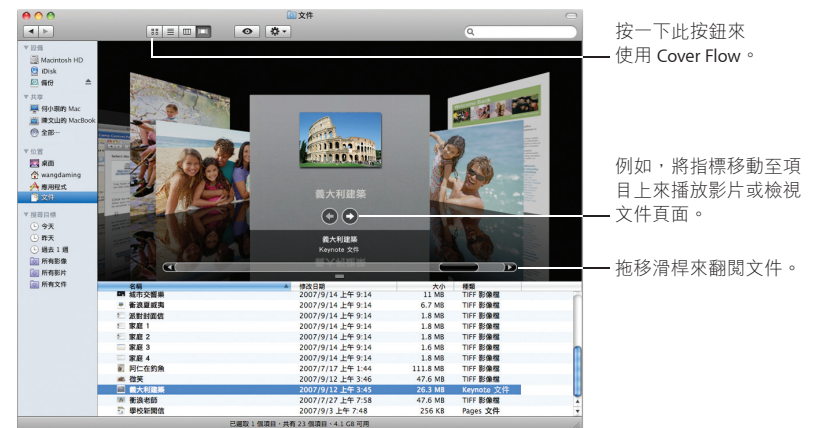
文件

▼ 設備
Macintosh HD
iDisk
備份
▼ 共享
何小朋的 Mac
陳文山的 MacBook
全部…
▼ 位置
桌面
wangdaming
應用程式
文件
▼ 搜尋目標
今天
昨天
過去 1 週
所有影像
所有影片
所有文件

義大利建築
義大利建築
Keynote 文件

| 名稱 | 修改日期 | 大小 | 種類 |
|---|---|---|---|
| 城市交響樂 | 2007/9/14 上午 9:14 | 11 MB | TIFF 影像檔 |
| 衝浪爰貳萬 | 2007/9/14 上午 9:14 | 6.7 MB | TIFF 影像檔 |
| 派對封面信 | 2007/9/14 上午 9:14 | 1.8 MB | TIFF 影像檔 |
| 家庭 1 | 2007/9/14 上午 9:14 | 1.8 MB | TIFF 影像檔 |
| 家庭 2 | 2007/9/14 上午 9:14 | 1.8 MB | TIFF 影像檔 |
| 家庭 3 | 2007/9/14 上午 9:14 | 1.8 MB | TIFF 影像檔 |
| 家庭 4 | 2007/9/14 上午 9:14 | 1.8 MB | TIFF 影像檔 |
| 阿仁在釣魚 | 2007/7/17 上午 1:44 | 111.8 MB | TIFF 影像檔 |
| 微笑 | 2007/9/12 上午 3:46 | 47.6 MB | TIFF 影像檔 |
| 義大利建築 | 2007/9/12 上午 3:45 | 26.3 MB | Keynote 文件 |
| 衝浪老師 | 2007/7/27 上午 7:46 | 47.6 MB | TIFF 影像檔 |
| 學校新聞信 | 2007/9/3 上午 9:15 | 256 KB | Pages 文件 |

已選取 1 個項目，共有 23 個項目，4.1 GB 可用

按一下此按鈕來使用 Cover Flow。

例如，將指標移動至項目上來播放影片或檢視文件頁面。

拖移滑桿來翻閱文件。